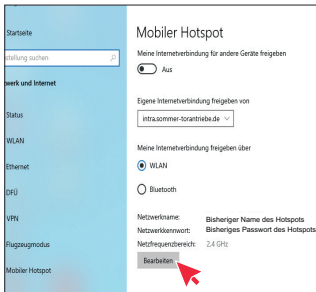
Startseite

stellung suchen

werk und Internet

Status

WLAN

Ethernet

DFÜ

VPN

Flugzeugmodus

Mobiler Hotspot

Mobiler Hotspot

Meine Internetverbindung für andere Geräte freigeben

Aus

Eigene Internetverbindung freigeben von

intra.sommer-torantriebe.de

Meine Internetverbindung freigeben über

WLAN

Bluetooth

Netzwerkname: Bisheriger Name des Hotspots
Netzwerkkennwort: Bisheriges Passwort des Hotspots
Netzfrequenzbereich: 2,4 GHz

Bearbeiten